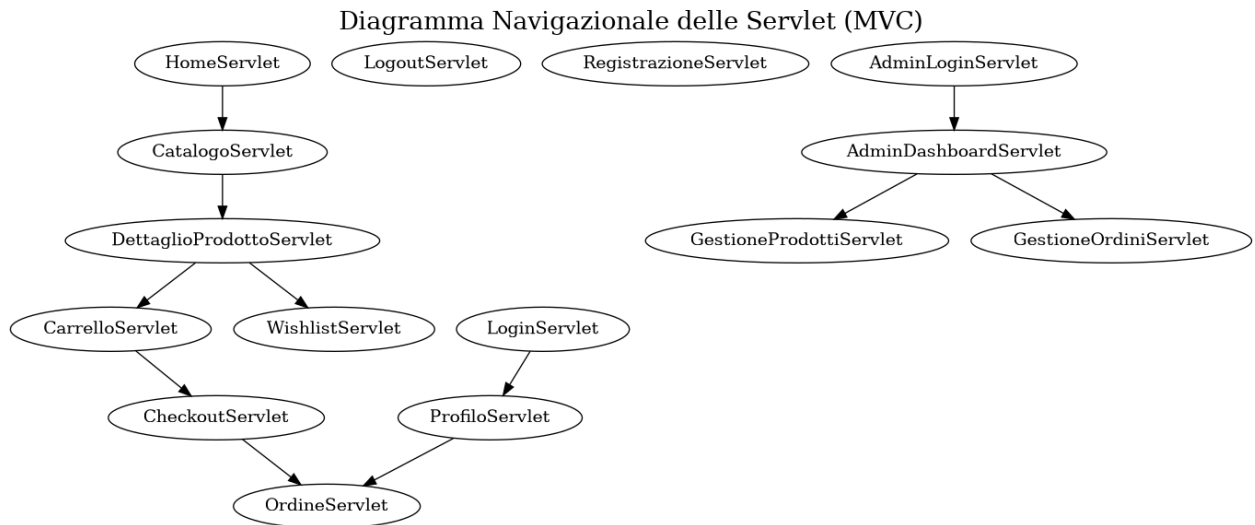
Diagramma Navigazionale delle Servlet (MVC)

HomeServlet

LogoutServlet

RegistrazioneServlet

AdminLoginServlet

CatalogoServlet

AdminDashboardServlet

DettaglioProdottoServlet

GestioneProdottiServlet

GestioneOrdiniServlet

CarrelloServlet

WishlistServlet

LoginServlet

CheckoutServlet

ProfiloServlet

OrdineServlet